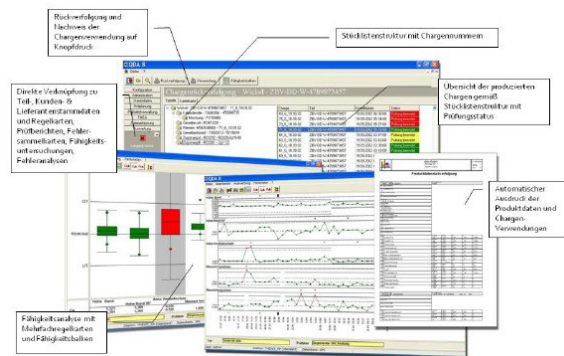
Rückverfolgung und Nachweis der Chargenverwendung auf Knopfdruck

Stücklistenstruktur mit Chargennummern

Direkte Verknüpfung zu Teil-, Kunden- & Lieferantenstammdaten und Regelkarten, Prüfberichten, Fehlersammelkarten, Fähigkeitsuntersuchungen, Fehleranalysen

Übersicht der produzierten Chargen gemäß Stücklistenstruktur mit Prüfungsstatus

Automatischer Ausdruck der Produktdaten und Chargen-Verwendungen

Fähigkeitsanalyse mit Mehrfachregelkarten und Fähigkeitsbalken

QDA 8

Produktlebenslauferfolgung